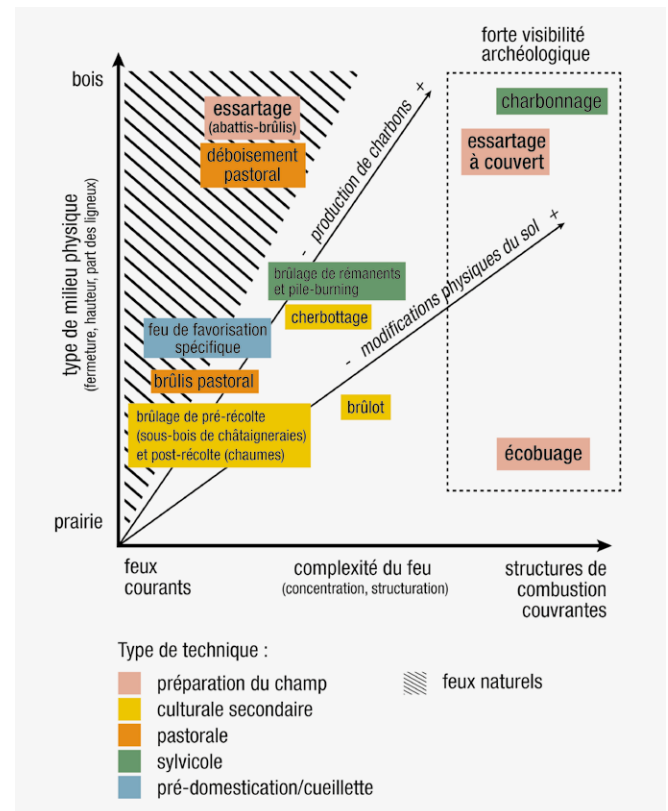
forte visibilité archéologique

bois

type de milieu physique
(fermeture, hauteur, part des ligneux)

essartage
(abattis-brûlis)

déboisement pastoral

- production de charbons +

charbonnage

essartage à couvert

- modifications physiques du sol +

brûlage de rémanents et pile-burning

cherbottage

feu de favorisation spécifique

brûlis pastoral

brûlage de pré-récolte (sous-bois de châtaigneraies) et post-récolte (chaumes)

brûlot

écobuage

prairie

feux courants

complexité du feu
(concentration, structuration)

structures de combustion couvrantes

Type de technique :
préparation du champ
culturale secondaire
pastorale
sylvicole
pré-domestication/cueillette

feux naturels